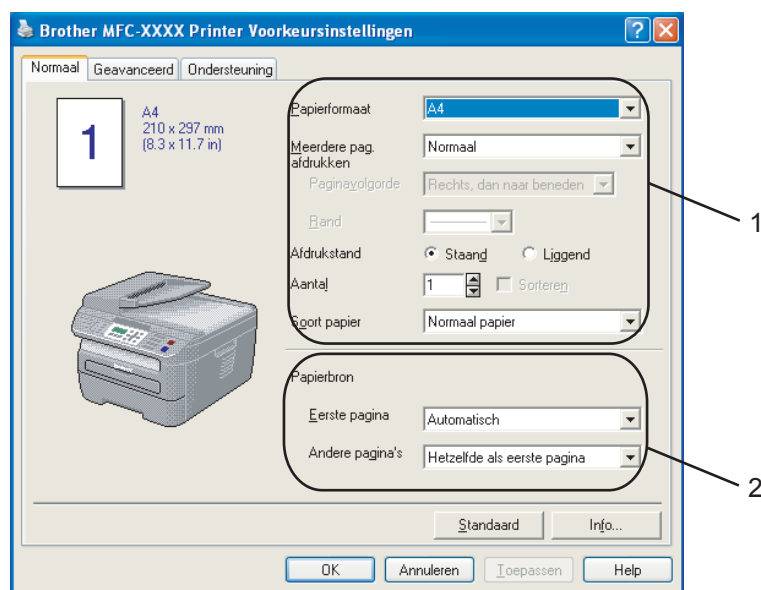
Brother MFC-XXXX Printer Voorkeursinstellingen

Normaal | Geavanceerd | Ondersteuning

1

A4
210 x 297 mm
(8.3 x 11.7 in)

Papierformaat | A4

Meerdere pag. afdrukken | Normaal

Paginavolgorde | Rechts, dan naar beneden

Rand

Afdrukstand | Staand | Liggend

Aantal | 1 | Sorteren

Soort papier | Normaal papier

Papierbron

Eerste pagina | Automatisch

Andere pagina's | Hetzelfde als eerste pagina

Standaard | Info...

OK | Annuleren | Toepassen | Help

1

2